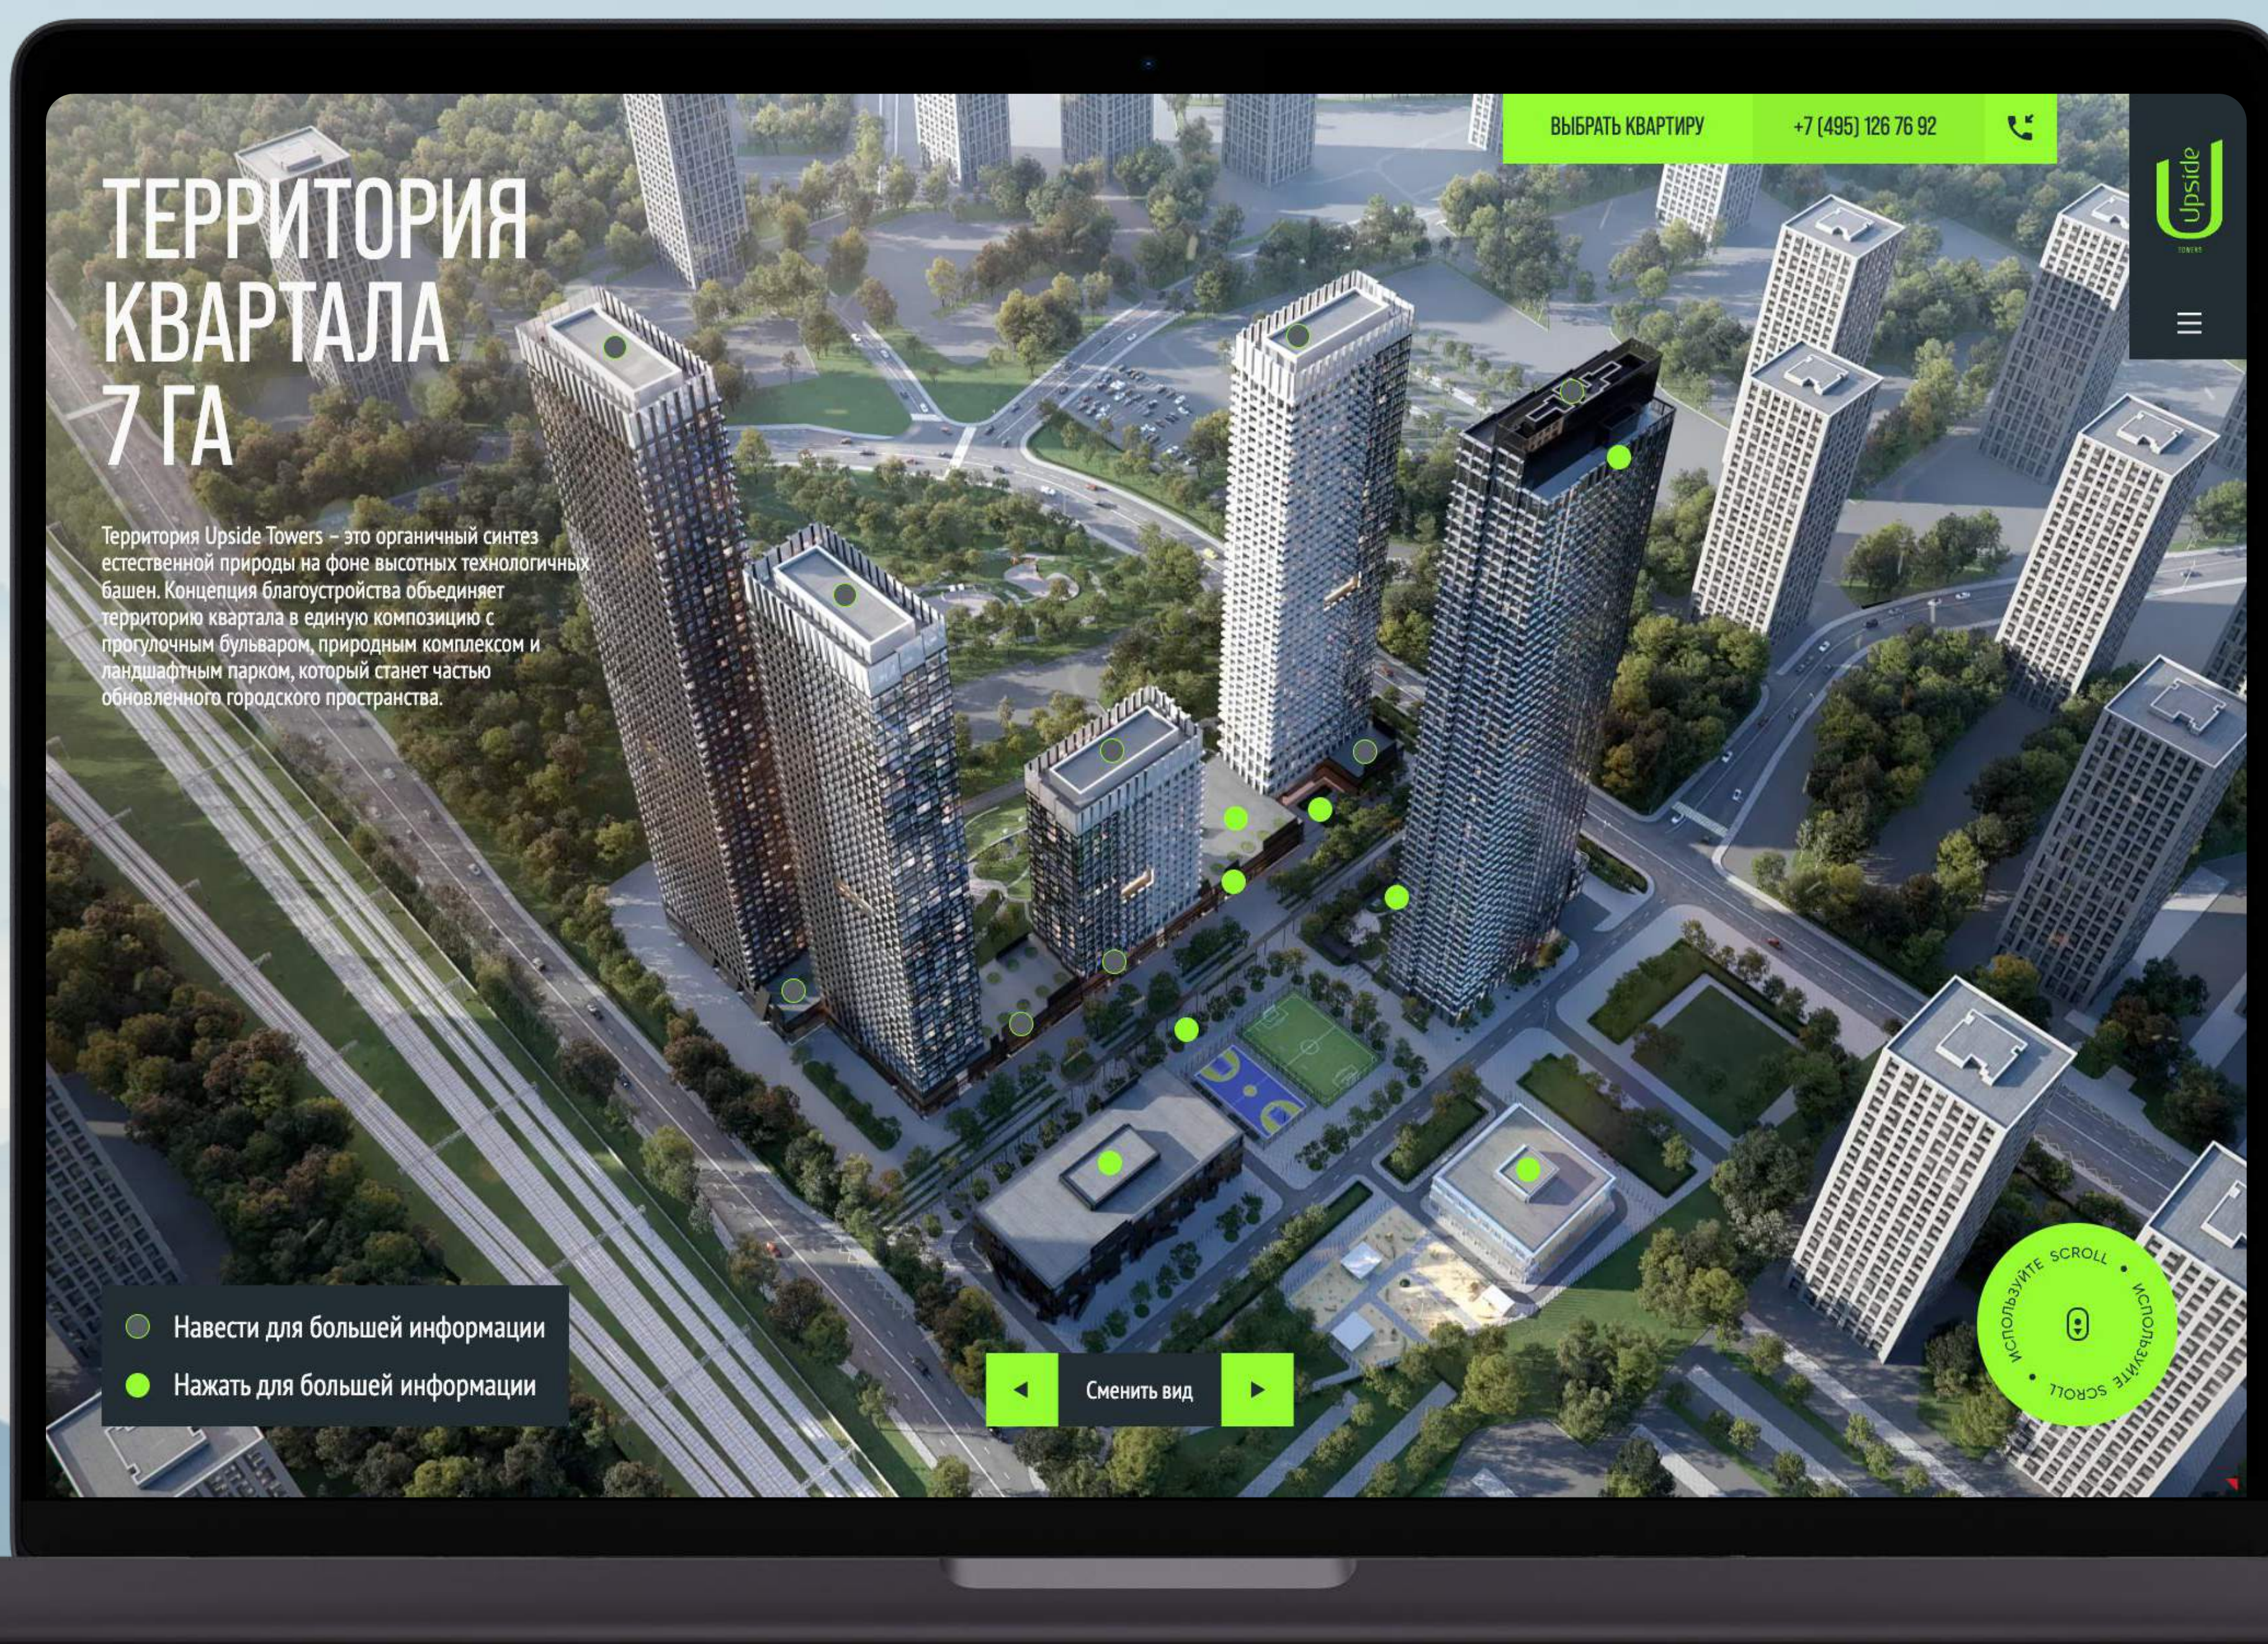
ВЫБРАТЬ КВАРТИРУ
+7 (495) 126 76 92

Upside
TOWERS

ТЕРРИТОРИЯ КВАРТАЛА 7 ГА

Территория Upside Towers – это органичный синтез естественной природы на фоне высотных технологичных башен. Концепция благоустройства объединяет территорию квартала в единую композицию с прогулочным бульваром, природным комплексом и ландшафтным парком, который станет частью обновленного городского пространства.

Навести для большей информации
Нажать для большей информации

◀ Сменить вид ▶

ИСПОЛЬЗУЙТЕ SCROLL • ИСПОЛЬЗУЙТЕ SCROLL •